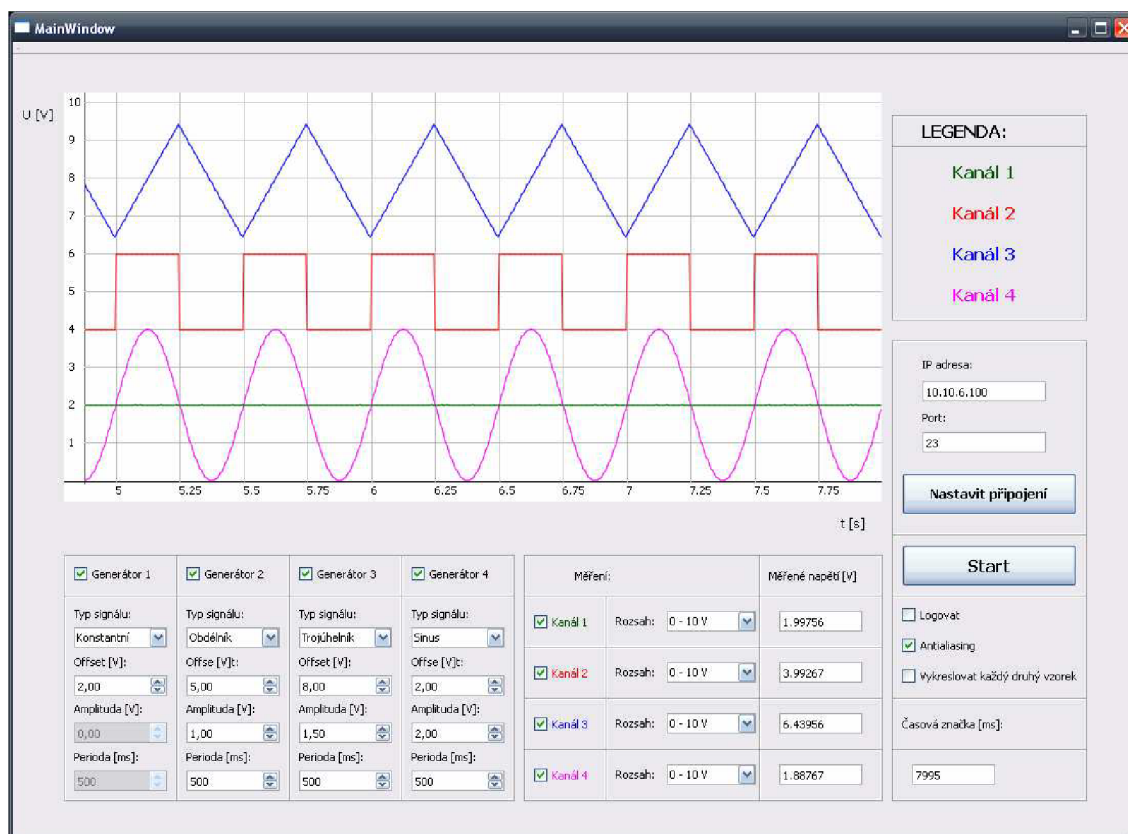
MainWindow

U [V]
10
9
8
7
6
5
4
3
2
1
5
5.25
5.5
5.75
6
6.25
6.5
6.75
7
7.25
7.5
7.75
t [s]

LEGENDA:
Kanál 1
Kanál 2
Kanál 3
Kanál 4

IP adresa:
10.10.6.100
Port:
23
Nastavit připojení

Start

Generátor 1
Typ signálu:
Konstantní
Offset [V]:
2,00
Amplituda [V]:
0,00
Perioda [ms]:
500

Generátor 2
Typ signálu:
Obdélník
Offse [V]t:
5,00
Amplituda [V]:
1,00
Perioda [ms]:
500

Generátor 3
Typ signálu:
Trojúhelník
Offset [V]:
8,00
Amplituda [V]:
1,50
Perioda [ms]:
500

Generátor 4
Typ signálu:
Sinus
Offse [V]t:
2,00
Amplituda [V]:
2,00
Perioda [ms]:
500

| Měření: | | Měřené napětí [V] |
|---|---|---|
| Kanál 1 | Rozsah: 0 - 10 V | 1.99756 |
| Kanál 2 | Rozsah: 0 - 10 V | 3.99267 |
| Kanál 3 | Rozsah: 0 - 10 V | 6.43956 |
| Kanál 4 | Rozsah: 0 - 10 V | 1.88767 |

Logovat
Antialiasing
Vykreslovat každý druhý vzorek
Časová značka [ms]:
7995